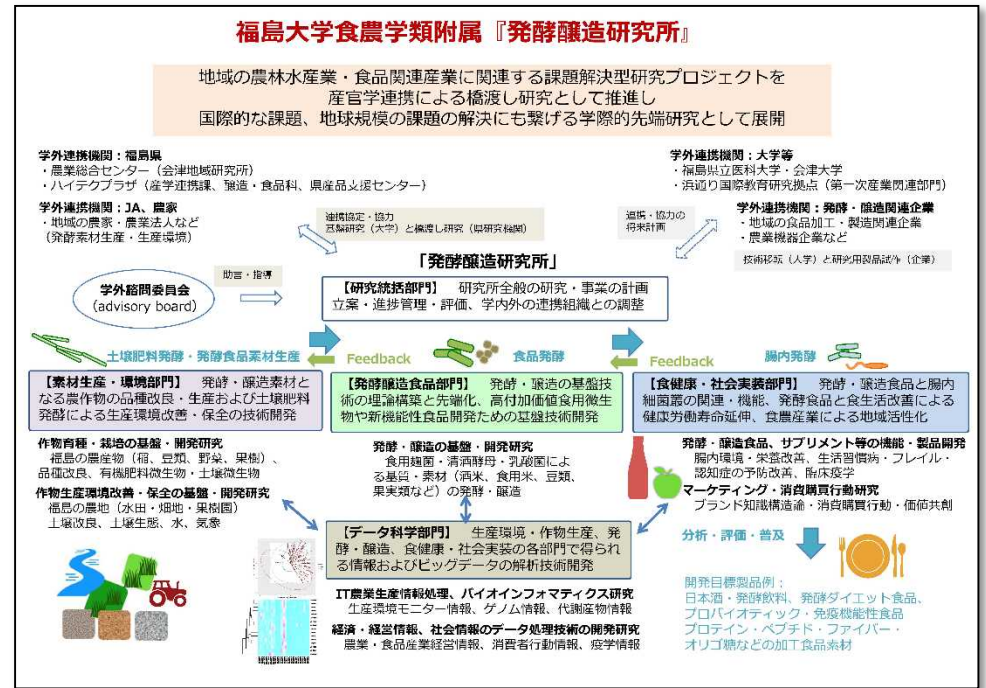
福島大学食農学類附属『発酵醸造研究所』

地域の農林水産業・食品関連産業に関連する課題解決型研究プロジェクトを
産官学連携による橋渡し研究として推進し
国際的な課題、地球規模の課題の解決にも繋げる学際的先端研究として展開

学外連携機関：福島県
・農業総合センター（会津地域研究所）
・ハイテクプラザ（産学連携課、醸造・食品科、県産品支援センター）

学外連携機関：大学等
・福島県立医科大学・会津大学
・浜通り国際教育研究拠点（第一次産業関連部門）

学外連携機関：JA、農家
・地域の農家・農業法人など
（発酵素材生産・生産環境）

連携協定・協力
基盤研究（大学）と橋渡し研究（県研究機関）

連携・協力の
将来計画

学外連携機関：発酵・醸造関連企業
・地域の食品加工・製造関連企業
・農業機器企業など

技術移転（大学）と研究用製品試作（企業）

「発酵醸造研究所」

学外諮問委員会
（advisory board）

助言・指導

【研究統括部門】　研究所全般の研究・事業の計画立案・進捗管理・評価、学内外の連携組織との調整

土壌肥料発酵・発酵食品素材生産

Feedback

食品発酵

Feedback

腸内発酵

【素材生産・環境部門】　発酵・醸造素材となる農作物の品種改良・生産および土壌肥料発酵による生産環境改善・保全の技術開発

【発酵醸造食品部門】　発酵・醸造の基盤技術の理論構築と先端化、高付加価値食用微生物や新機能性食品開発ための基盤技術開発

【食健康・社会実装部門】　発酵・醸造食品と腸内細菌叢の関連・機能、発酵食品と食生活改善による健康労働寿命延伸、食農産業による地域活性化

作物育種・栽培の基盤・開発研究
福島の農作物（稲、豆類、野菜、果樹）、品種改良、有機肥料微生物・土壌微生物

作物生産環境改善・保全の基盤・開発研究
福島の農地（水田・畑地・果樹園）
土壌改良、土壌生態、水、気象

発酵・醸造の基盤・開発研究
食用麹菌・清酒酵母・乳酸菌による基質・素材（酒米、食用米、豆類、果実類など）の発酵・醸造

発酵・醸造食品、サプリメント等の機能・製品開発
腸内環境・栄養改善、生活習慣病・フレイル・認知症の予防改善、臨床疫学

マーケティング・消費購買行動研究
ブランド知識構造論・消費購買行動・価値共創

【データ科学部門】　生産環境・作物生産、発酵・醸造、食健康・社会実装の各部門で得られる情報およびビッグデータの解析技術開発

IT農業生産情報処理、バイオインフォマティクス研究
生産環境モニター情報、ゲノム情報、代謝産物情報

経済・経営情報、社会情報のデータ処理技術の開発研究
農業・食品産業経営情報、消費者行動情報、疫学情報

分析・評価・普及

開発目標製品例：
日本酒・発酵飲料、発酵ダイエット食品、プロバイオティック・免疫機能性食品
プロテイン・ペプチド・ファイバー・オリゴ糖などの加工食品素材